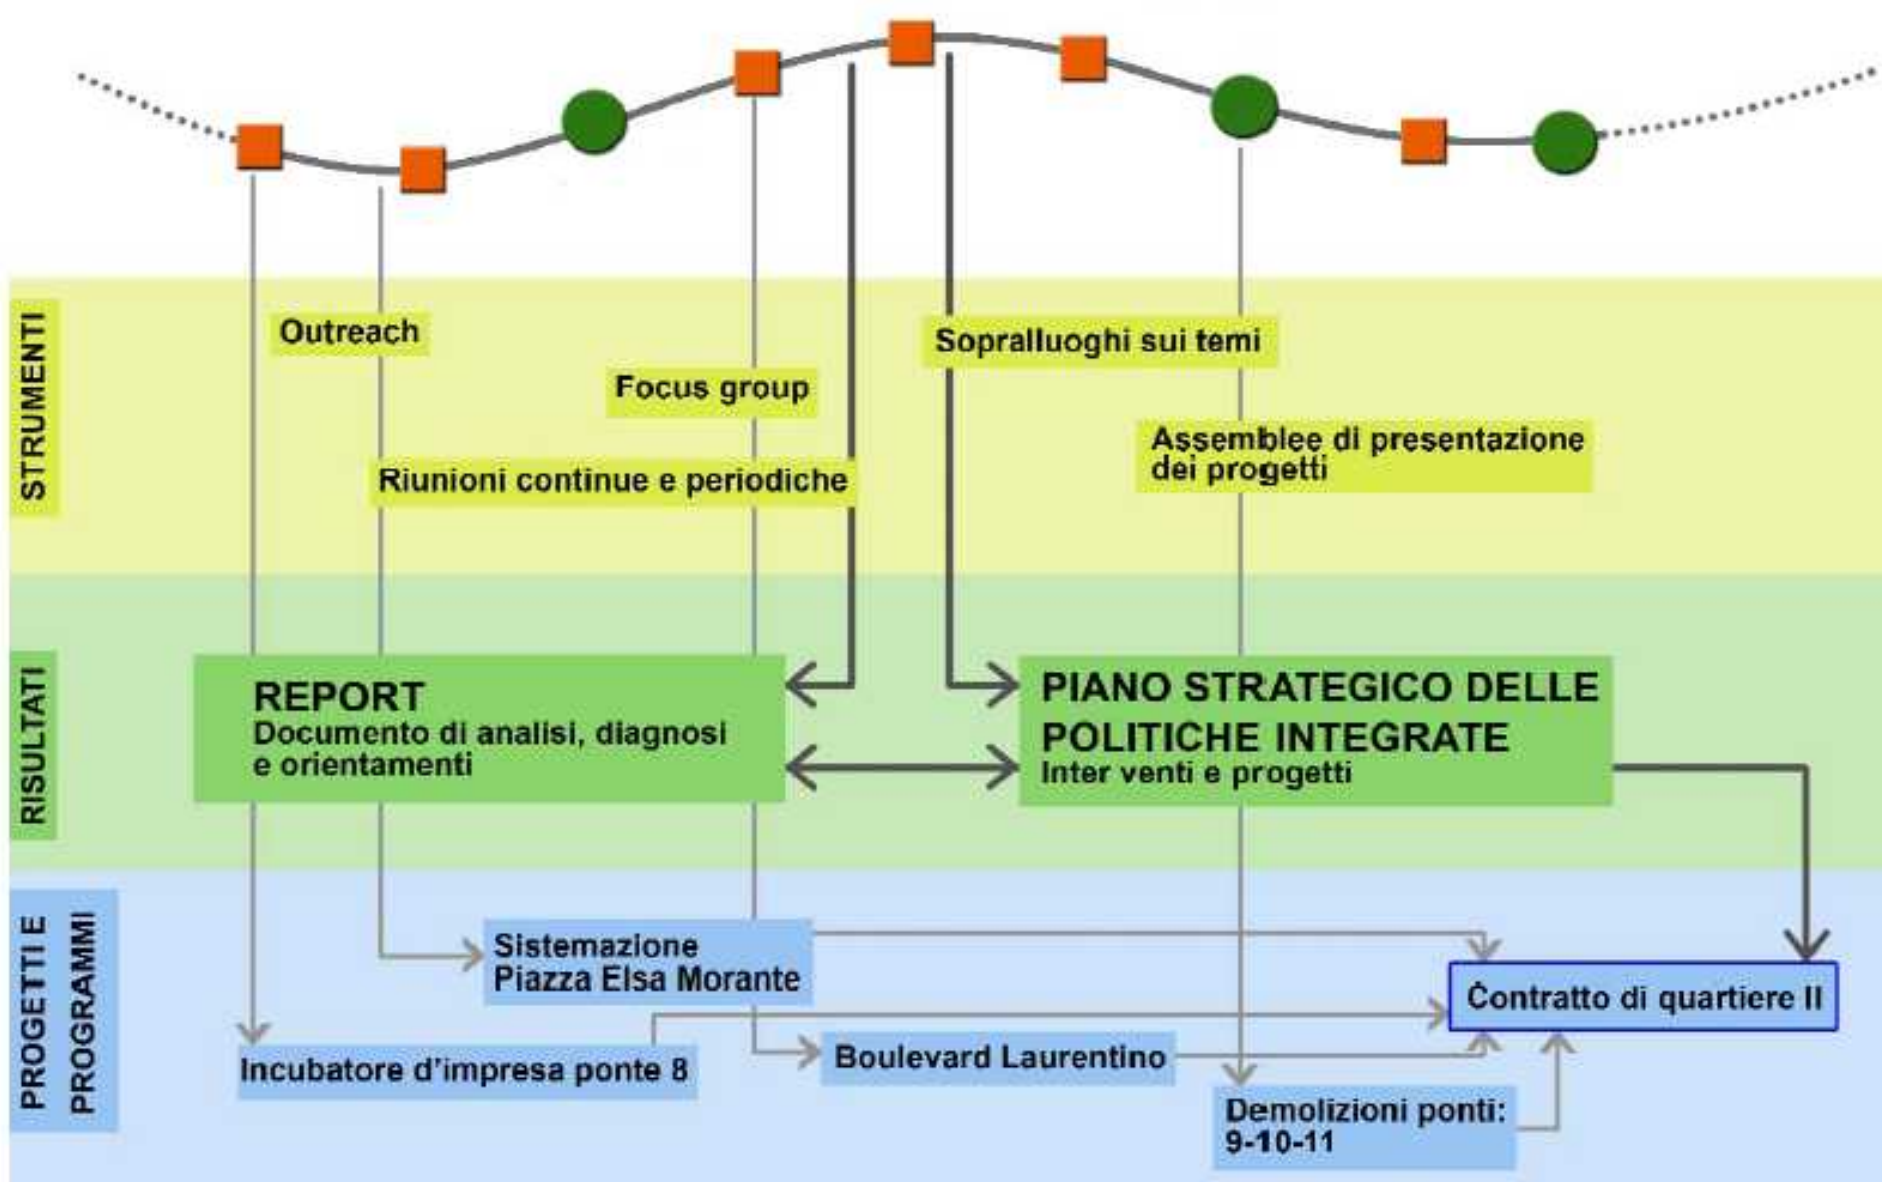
STRUMENTI

Outreach

Focus group

Riunioni continue e periodiche

Sopralluoghi sui temi

Assemblee di presentazione dei progetti

RISULTATI

REPORT
Documento di analisi, diagnosi e orientamenti

PIANO STRATEGICO DELLE POLITICHE INTEGRATE
Inter venti e progetti

PROGETTI E PROGRAMMI

Sistemazione Piazza Elsa Morante

Contratto di quartiere II

Incubatore d'impresa ponte 8

Boulevard Laurentino

Demolizioni ponti: 9-10-11